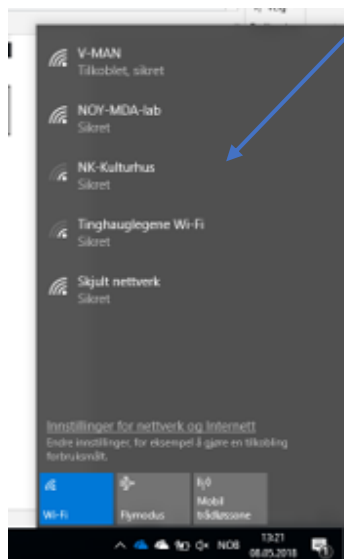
V-MAN
Tilkoblet, sikret

NOY-MDA-lab
Sikret

NK-Kulturhus
Sikret

Tinghauglegene Wi-Fi
Sikret

Skjult nettverk
Sikret

Innstillinger for nettverk og Internett
Endre innstillinger, for eksempel å gjøre en tilkobling forbruksmålt.

Wi-Fi

Flymodus

Mobil tilgjengelig sone

NOB

13:21
08.05.2018